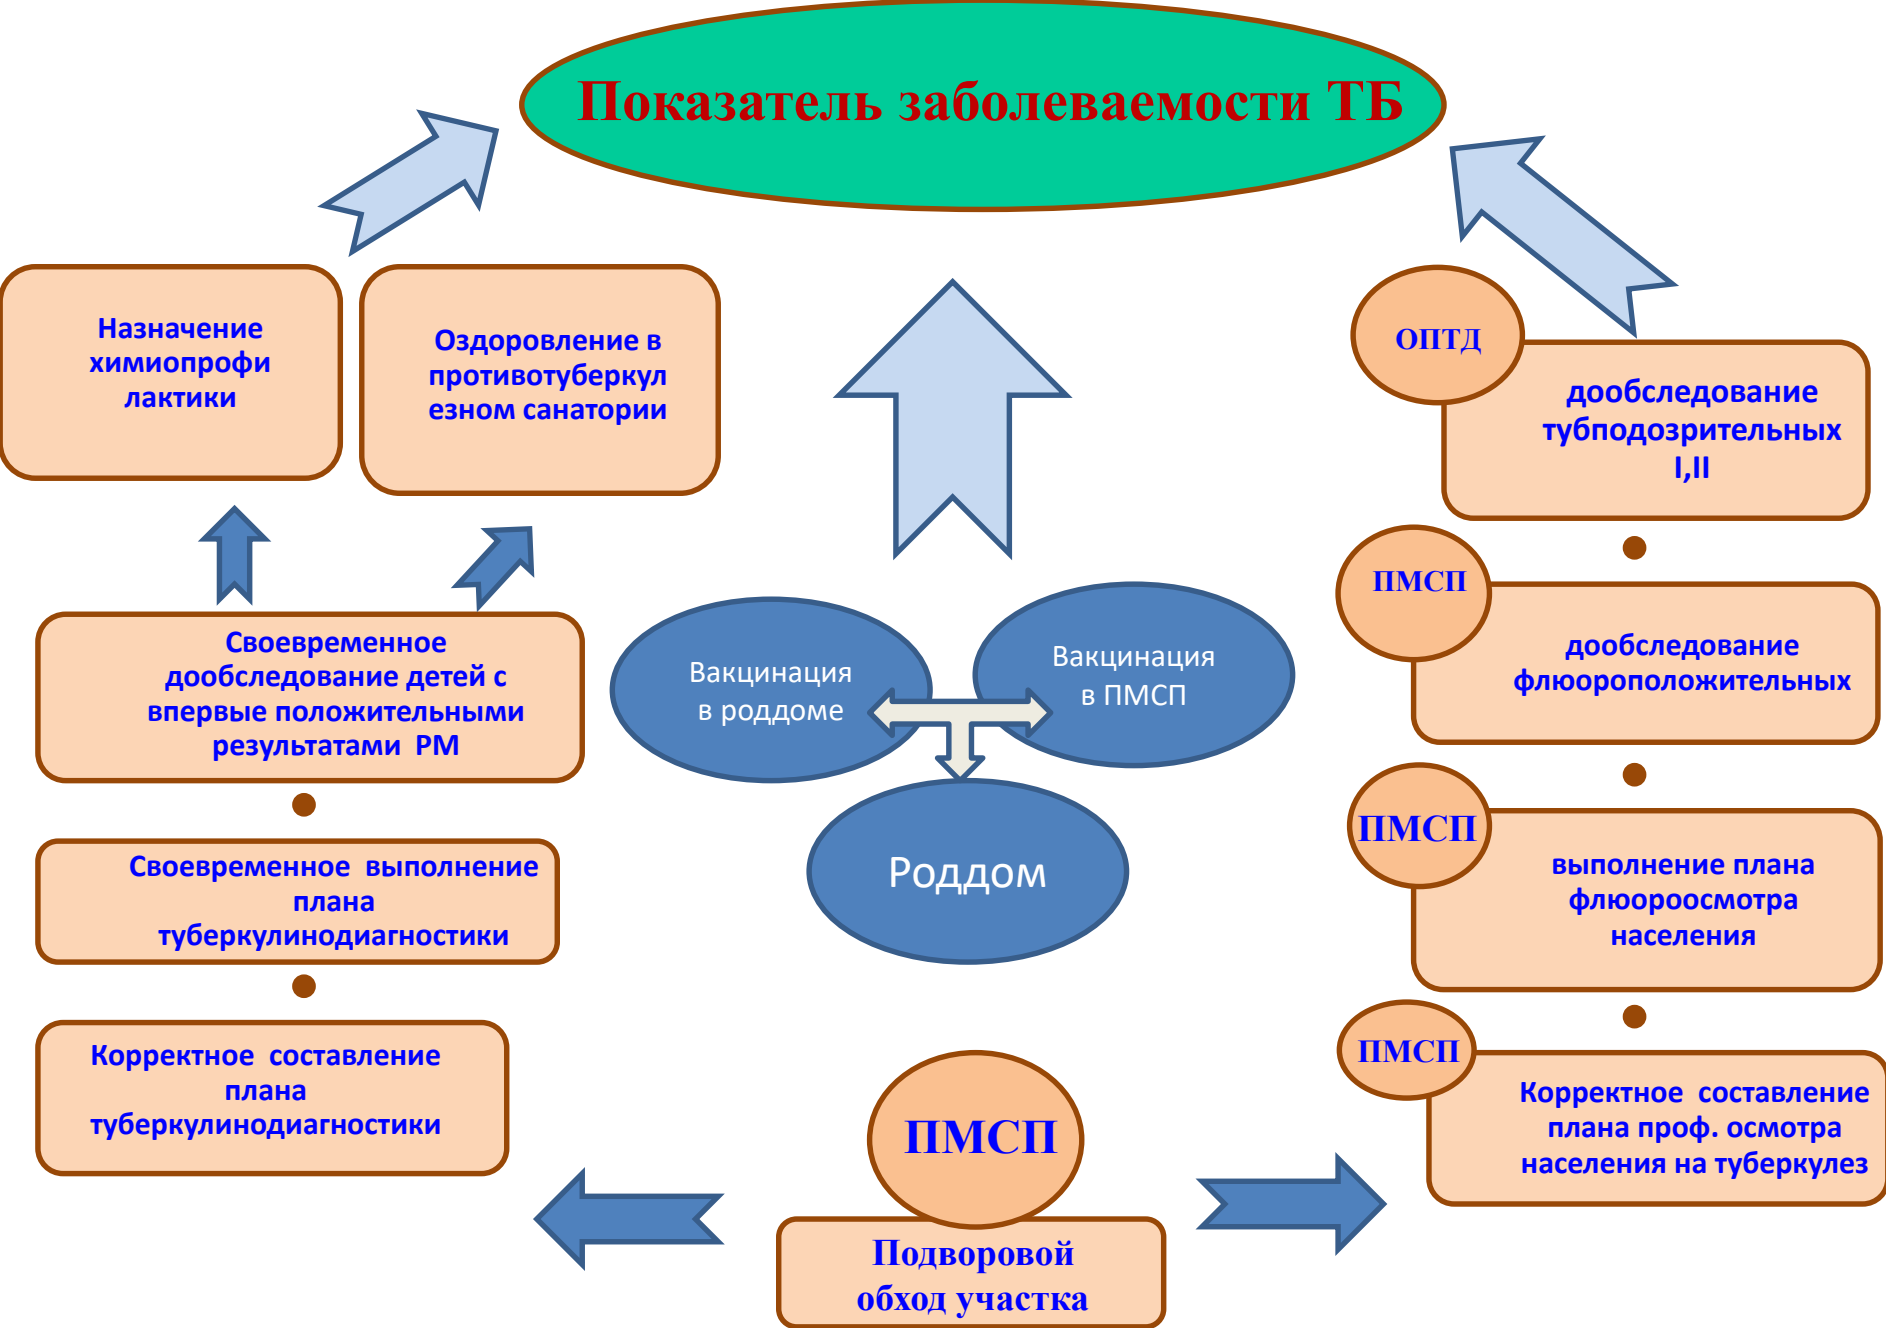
Показатель заболеваемости ТБ

Назначение химиопрофилактики

Оздоровление в противотуберкулезном санатории

ОПТД

дообследование тубподозрительных I,II

ПМСП

дообследование флюороположительных

Своевременное дообследование детей с впервые положительными результатами РМ

Вакцинация в роддоме

Вакцинация в ПМСП

Роддом

ПМСП

выполнение плана флюороосмотра населения

Своевременное выполнение плана туберкулинодиагностики

ПМСП

Корректное составление плана проф. осмотра населения на туберкулез

Корректное составление плана туберкулинодиагностики

ПМСП

Подворовой обход участка